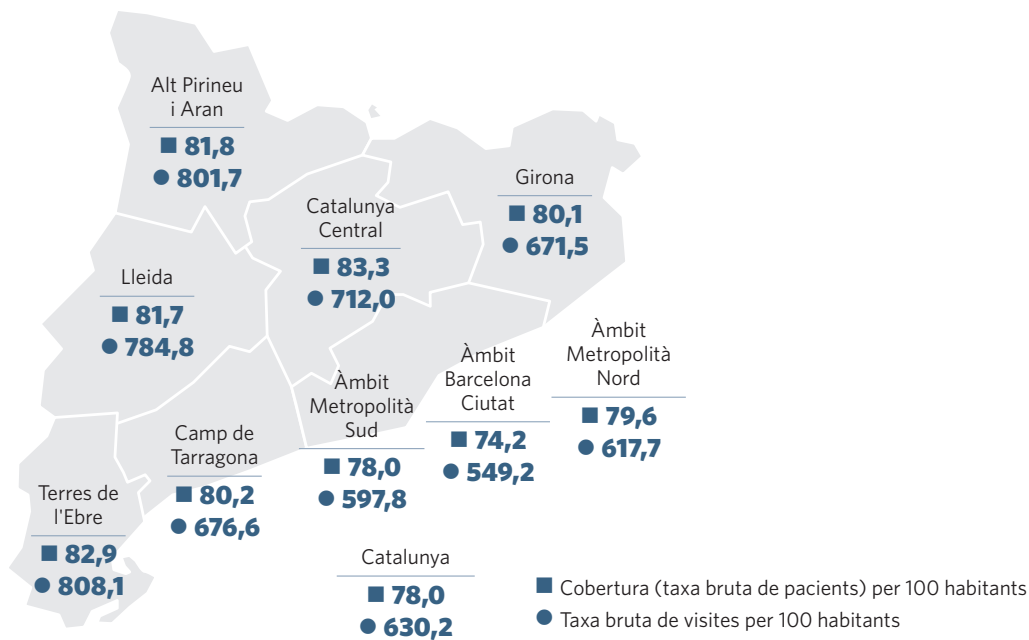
Alt Pirineu i Aran
■ 81,8
● 801,7

Girona
■ 80,1
● 671,5

Catalunya Central
■ 83,3
● 712,0

Lleida
■ 81,7
● 784,8

Àmbit Metropolità Nord
■ 79,6
● 617,7

Àmbit Barcelona Ciutat
■ 74,2
● 549,2

Àmbit Metropolità Sud
■ 78,0
● 597,8

Camp de Tarragona
■ 80,2
● 676,6

Terres de l'Ebre
■ 82,9
● 808,1

Catalunya
■ 78,0
● 630,2

■ Cobertura (taxa bruta de pacients) per 100 habitants
● Taxa bruta de visites per 100 habitants